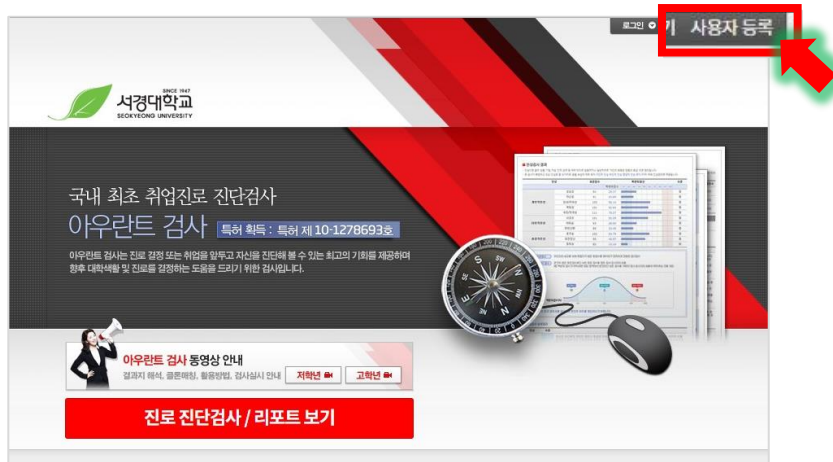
로그인 ● 기 사용자 등록

SINCE 1947
서경대학교
SEOKYEONG UNIVERSITY

국내 최초 취업진로 진단검사
아우란트 검사 특허 획득 : 특허 제 10-1278693호

아우란트 검사는 진로 결정 또는 취업을 앞두고 자신을 진단해 볼 수 있는 최고의 기회를 제공하며 향후 대학생활 및 진로를 결정하는 도움을 드리기 위한 검사입니다.

아우란트 검사 동영상 안내
결과지 해석, 음원매칭, 활용방법, 검사실시 안내 저학년 고학년

진로 진단검사 / 리포트 보기